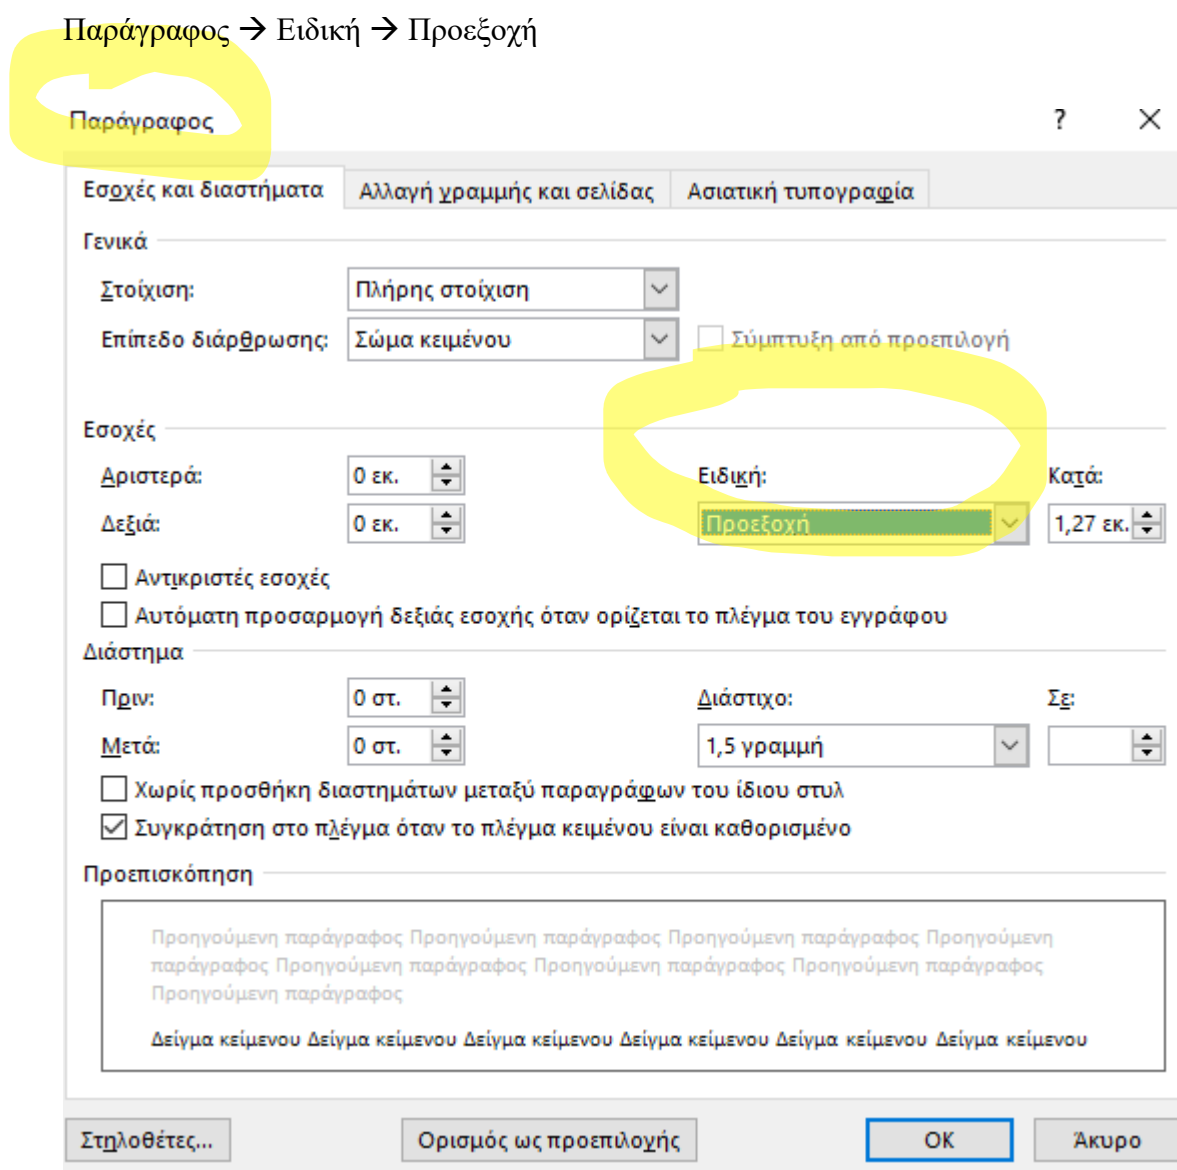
Παράγραφος → Ειδική → Προεξοχή

Παράγραφος

?

Εσοχές και διαστήματα | Αλλαγή γραμμής και σελίδας | Ασιατική τυπογραφία

Γενικά

Στοίχιση: Πλήρης στοίχιση

Επίπεδο διάρθρωσης: Σώμα κειμένου

Σύμπτυξη από προεπιλογή

Εσοχές

Αριστερά: 0 εκ.

Δεξιά: 0 εκ.

Ειδική: Προεξοχή

Κατά: 1,27 εκ.

Αντικριστές εσοχές

Αυτόματη προσαρμογή δεξιάς εσοχής όταν ορίζεται το πλέγμα του εγγράφου

Διάστημα

Πριν: 0 στ.

Μετά: 0 στ.

Διάστιχο: 1,5 γραμμή

Σε:

Χωρίς προσθήκη διαστημάτων μεταξύ παραγράφων του ίδιου στυλ

Συγκράτηση στο πλέγμα όταν το πλέγμα κειμένου είναι καθορισμένο

Προεπισκόπηση

Προηγούμενη παράγραφος Προηγούμενη παράγραφος Προηγούμενη παράγραφος Προηγούμενη παράγραφος Προηγούμενη παράγραφος Προηγούμενη παράγραφος Προηγούμενη παράγραφος Προηγούμενη παράγραφος

Δείγμα κείμενου Δείγμα κείμενου Δείγμα κείμενου Δείγμα κείμενου Δείγμα κείμενου Δείγμα κείμενου

Στηλοθέτες... | Ορισμός ως προεπιλογής | OK | Άκυρο